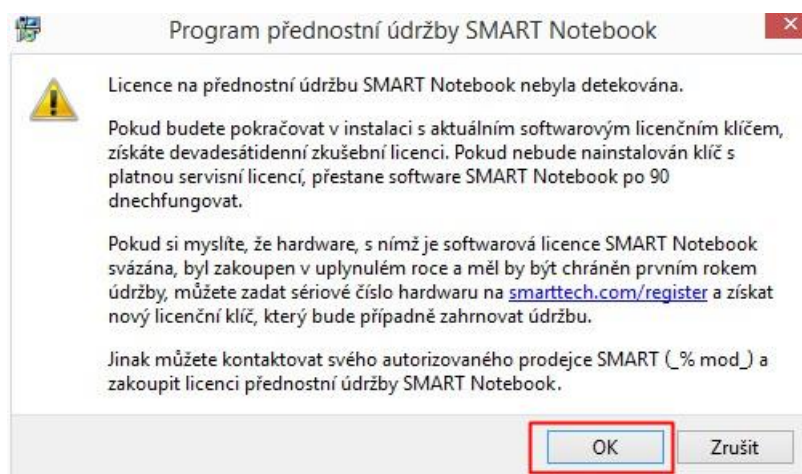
Program přednostní údržby SMART Notebook

Licence na přednostní údržbu SMART Notebook nebyla detekována.

Pokud budete pokračovat v instalaci s aktuálním softwarovým licenčním klíčem, získáte devadesátidenní zkušební licenci. Pokud nebude nainstalován klíč s platnou servisní licencí, přestane software SMART Notebook po 90 dnechfungovat.

Pokud si myslíte, že hardware, s nímž je softwarová licence SMART Notebook svázána, byl zakoupen v uplynulém roce a měl by být chráněn prvním rokem údržby, můžete zadat sériové číslo hardwaru na smarttech.com/register a získat nový licenční klíč, který bude případně zahrnovat údržbu.

Jinak můžete kontaktovat svého autorizovaného prodejce SMART (_% mod_) a zakoupit licenci přednostní údržby SMART Notebook.

OK Zrušit